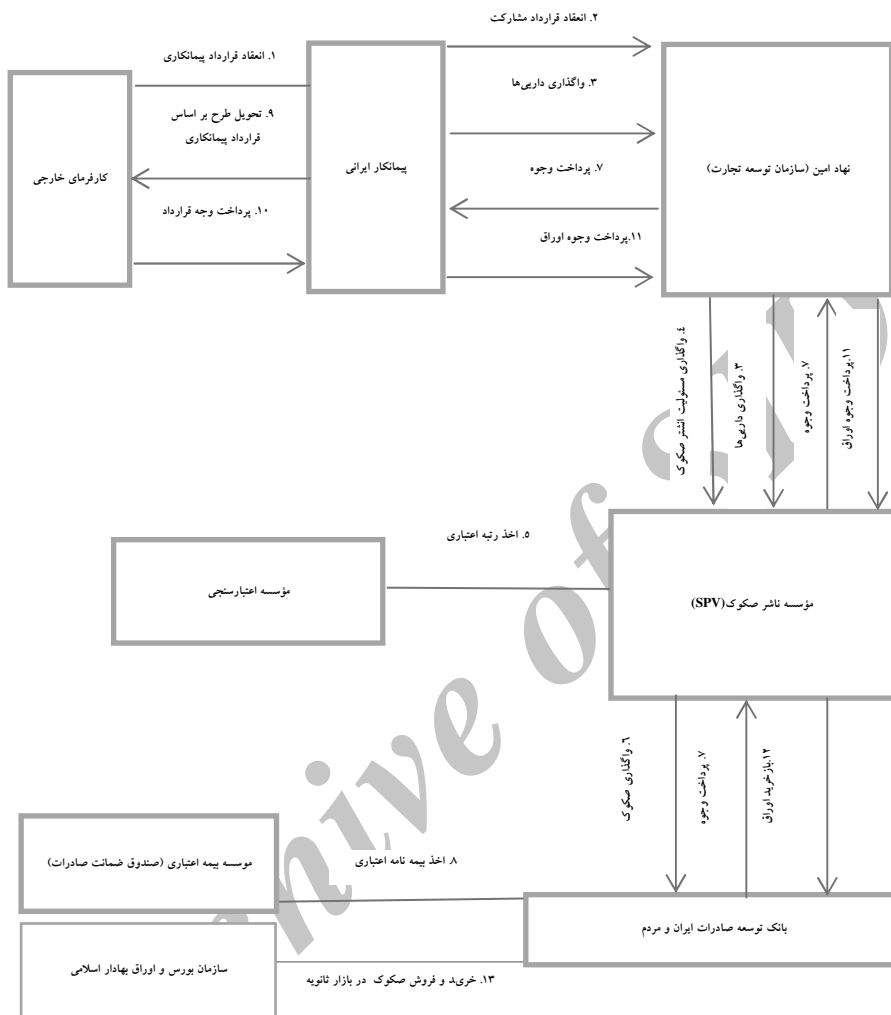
۲. انعقاد قرارداد مشارکت

۱. انعقاد قرارداد پیمانکاری

۳. واگذاری دارایی‌ها

۹. تحویل طرح بر اساس قرارداد پیمانکاری

کارفرمای خارجی

پیمانکار ایرانی

۷. پرداخت وجوه

نهاد امین (سازمان توسعه تجارت)

۱۰. پرداخت وجه قرارداد

۱۱.پرداخت وجوه اوراق

٤. واگذاری مسئولیت انتشر صکوک

۳. واگذاری دارایی‌ها

۷. پرداخت وجوه

۱۱.پرداخت وجوه اوراق

۵. اخذ رتبه اعتباری

مؤسسه اعتبارسنجی

مؤسسه ناشر صکوک(SPV)

٦. واگذاری صکوک

۷. پرداخت وجوه

۱۲.بازخرید اوراق

موسسه بیمه اعتباری (صندوق ضمانت صادرات)

۸. اخذ بیمه نامه اعتباری

بانک توسعه صادرات ایران و مردم

سازمان بورس و اوراق بهادار اسلامی

۱۳. خرید و فروش صکوک در بازار ثانویه